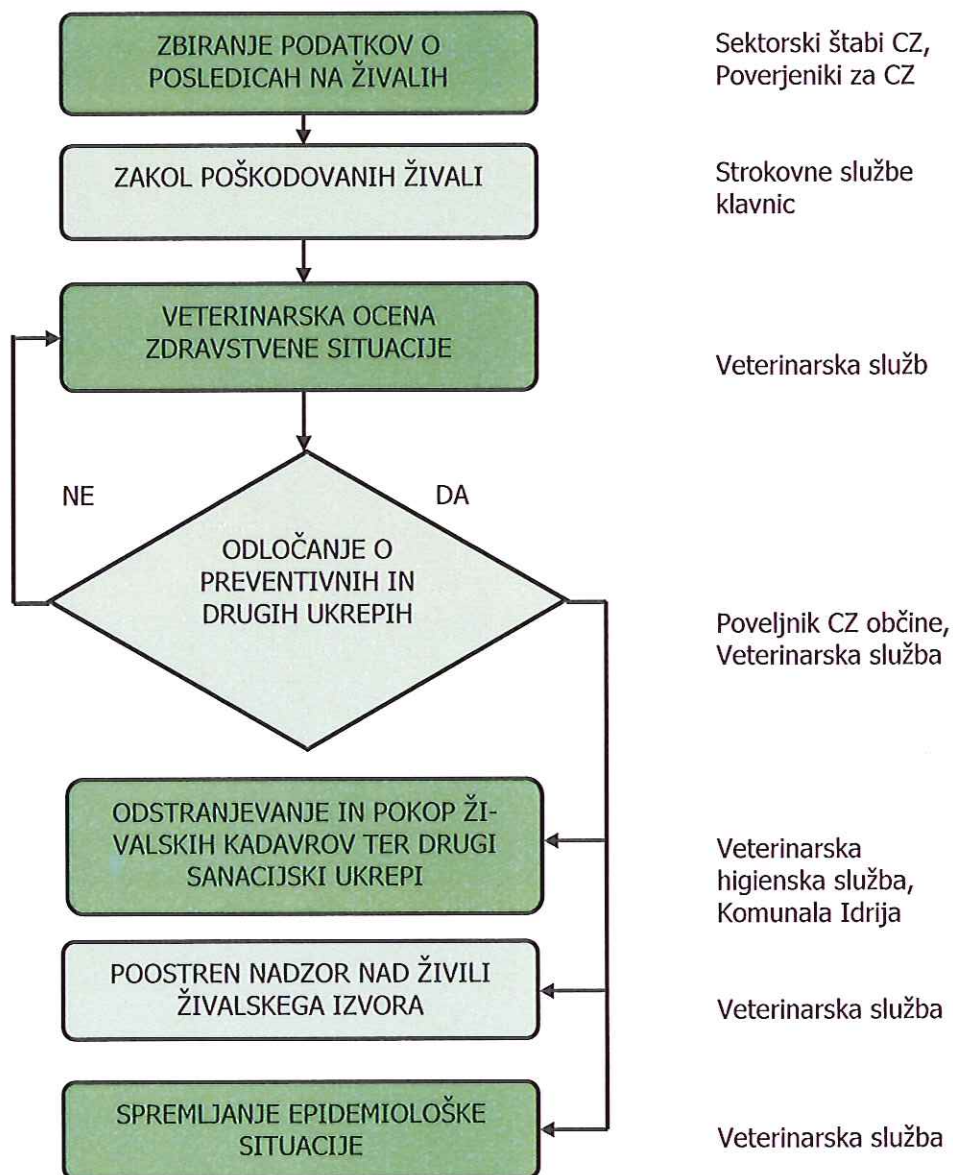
ZBIRANJE PODATKOV O POSLEDICAH NA ŽIVALIH

Sektorski štabi CZ, Poverjeniki za CZ

ZAKOL POŠKODOVANIH ŽIVALI

Strokovne službe klavnic

VETERINARSKA OCENA ZDRAVSTVENE SITUACIJE

Veterinarska služb

NE

DA

ODLOČANJE O PREVENTIVNIH IN DRUGIH UKREPIH

Poveljnik CZ občine, Veterinarska služba

ODSTRANJEVANJE IN POKOP ŽIVALSKIH KADAVROV TER DRUGI SANACIJSKI UKREPI

Veterinarska higienska služba, Komunala Idrija

POOSTREN NADZOR NAD ŽIVILI ŽIVALSKEGA IZVORA

Veterinarska služba

SPREMLJANJE EPIDEMIOLOŠKE SITUACIJE

Veterinarska služba